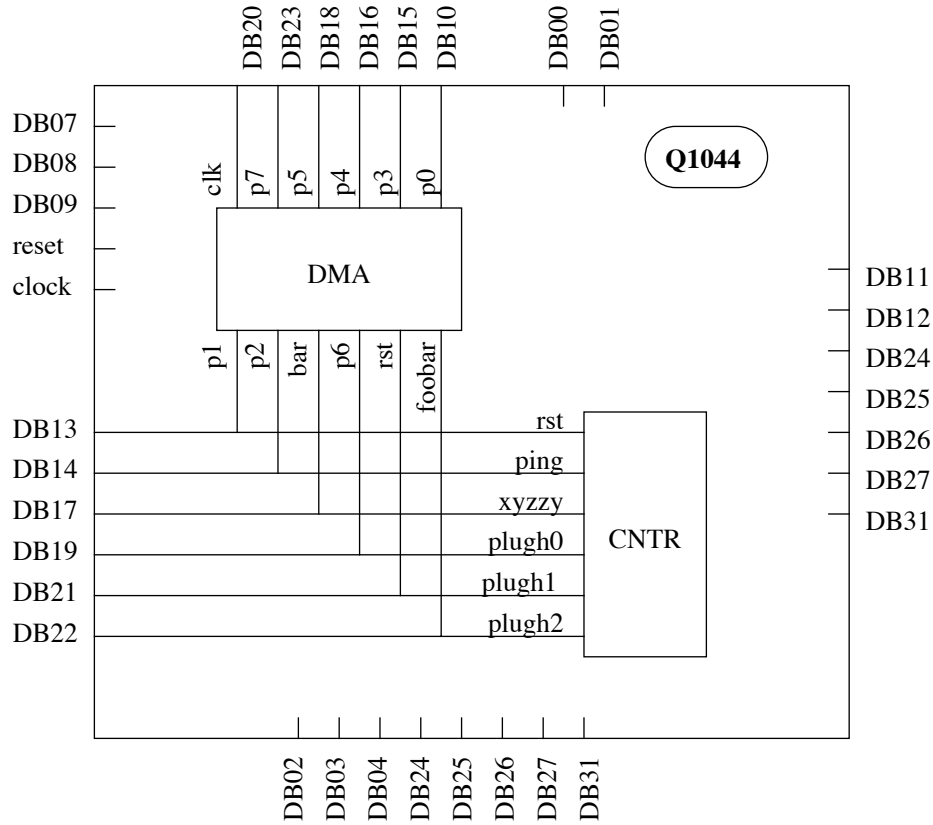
DB20 DB23 DB18 DB16 DB15 DB10 DB00 DB01

DB07
DB08
DB09
reset
clock

Q1044

clk p7 p5 p4 p3 p0

DMA

p1 p2 bar p6 rst foobar

DB11
DB12
DB24
DB25
DB26
DB27
DB31

DB13
DB14
DB17
DB19
DB21
DB22

rst
ping
xyzzy
plugh0
plugh1
plugh2

CNTR

DB02 DB03 DB04 DB24 DB25 DB26 DB27 DB31